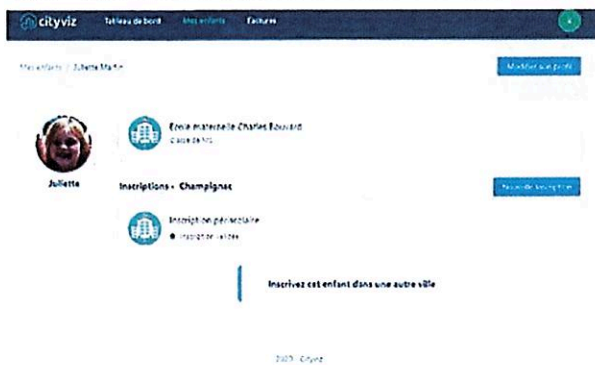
cityviz Tableau de bord Mes enfants Factures

Mes enfants / Juliette Martin

Modifier son profil

École maternelle Charles Bouvard
Classe de MS

Juliette

Inscriptions - Champignac

Nouvelle inscription

Inscription périscolaire
● Inscription validée

Inscrivez cet enfant dans une autre ville

2021 · Cityviz